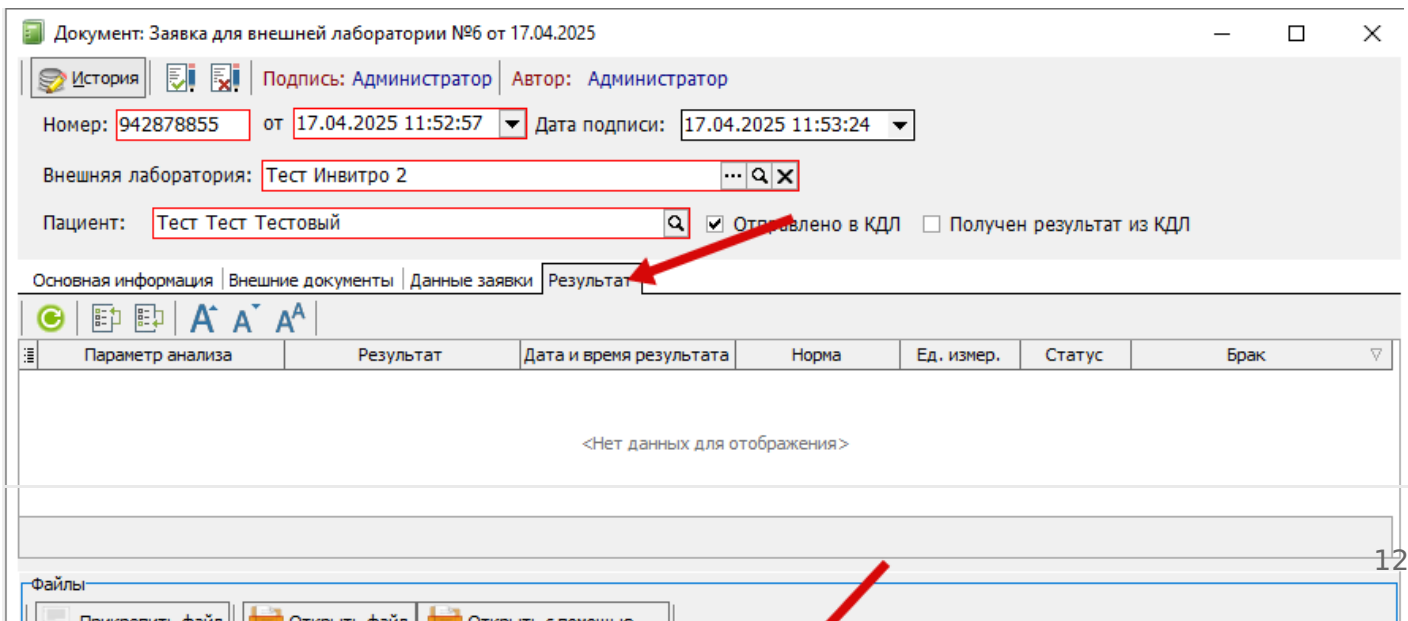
Документ: Заявка для внешней лаборатории №6 от 17.04.2025

История | Подпись: Администратор | Автор: Администратор

Номер: 942878855 от 17.04.2025 11:52:57 Дата подписи: 17.04.2025 11:53:24

Внешняя лаборатория: Тест Инвитро 2

Пациент: Тест Тест Тестовый ☑ Отправлено в КДЛ ☐ Получен результат из КДЛ

Основная информация | Внешние документы | Данные заявки | Результат

| Параметр анализа | Результат | Дата и время результата | Норма | Ед. измер. | Статус | Брак |
|---|---|---|---|---|---|---|

<Нет данных для отображения>

12

Файлы

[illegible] | Открыть файл | Открыть с помощью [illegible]